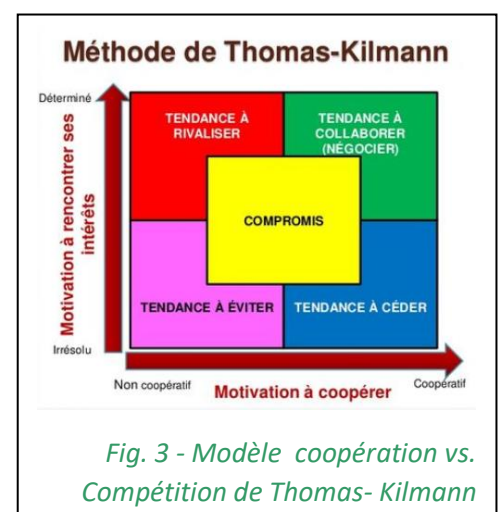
Méthode de Thomas-Kilmann

Déterminé

Motivation à rencontrer ses intérêts

Irrésolu

TENDANCE À RIVALISER

TENDANCE À COLLABORER (NÉGOCIER)

COMPROMIS

TENDANCE À ÉVITER

TENDANCE À CÉDER

Non coopératif

Motivation à coopérer

Coopératif

Fig. 3 - Modèle coopération vs. Compétition de Thomas- Kilmann